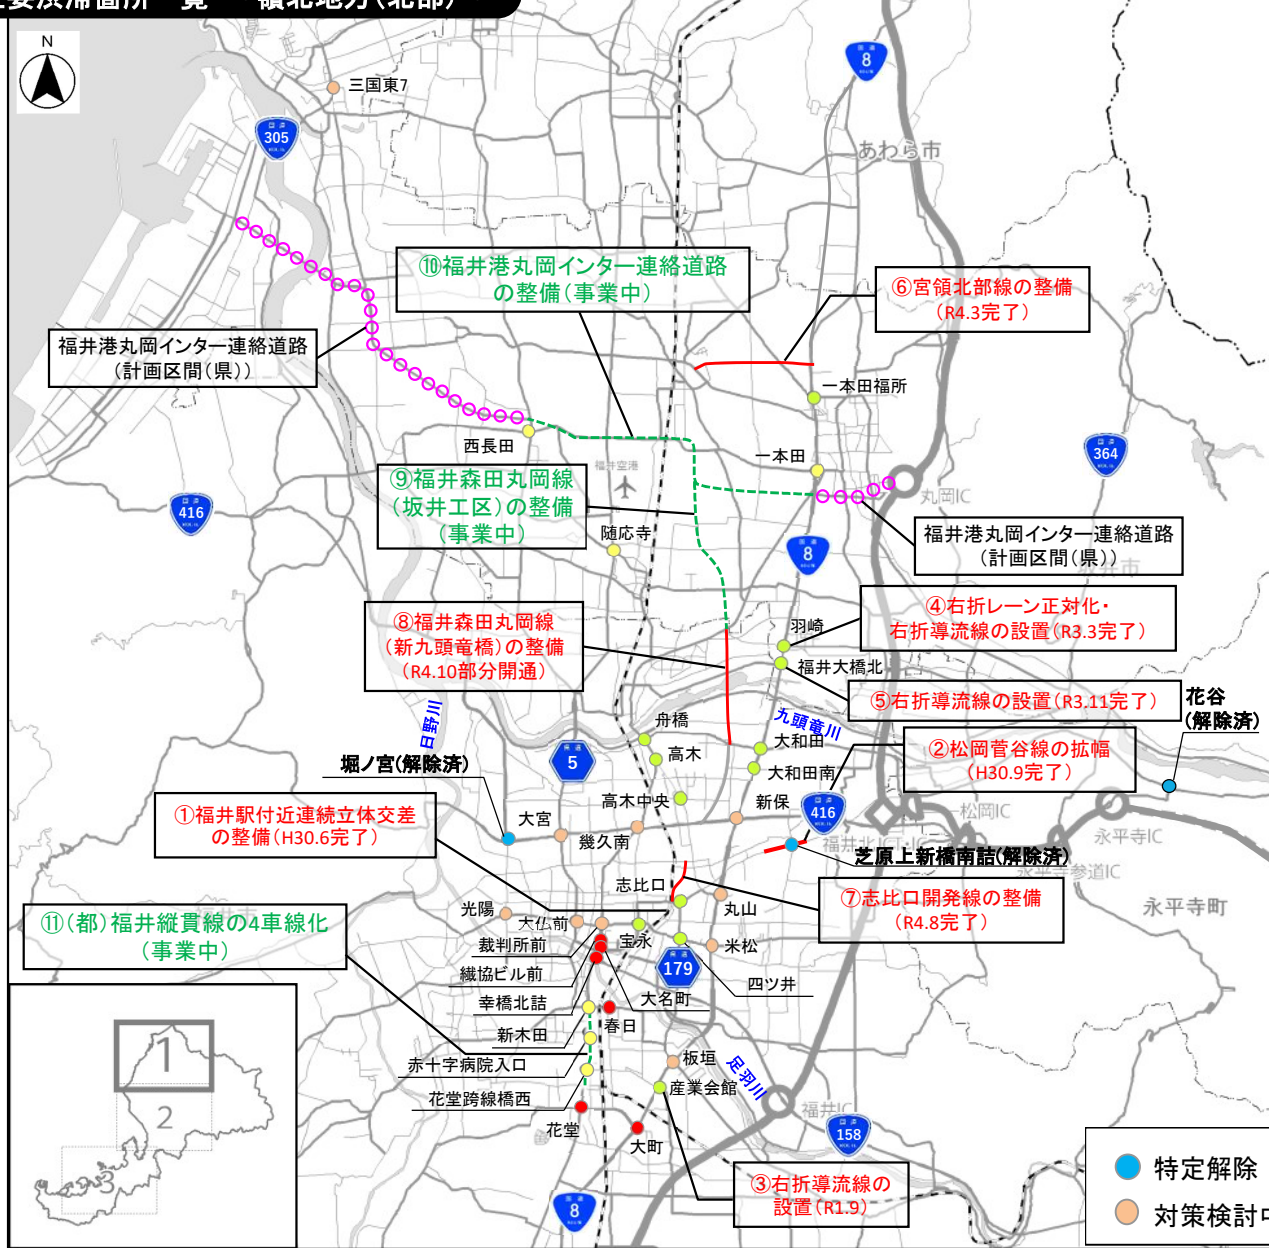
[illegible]要渋滞箇所一覧　嶺北地方（北部）

N

三国東7

305

8

あわら市

⑩福井港丸岡インター連絡道路の整備（事業中）

⑥宮領北部線の整備（R4.3完了）

福井港丸岡インター連絡道路（計画区間（県））

一本田福所

西長田

一本田

364

福井空港

⑨福井森田丸岡線（坂井工区）の整備（事業中）

丸岡IC

416

随応寺

8

福井港丸岡インター連絡道路（計画区間（県））

⑧福井森田丸岡線（新九頭竜橋）の整備（R4.10部分開通）

羽崎

④右折レーン正対化・右折導流線の設置（R3.3完了）

福井大橋北

⑤右折導流線の設置（R3.11完了）

花谷（解除済）

日野川

舟橋

九頭竜川

大和田

②松岡菅谷線の拡幅（H30.9完了）

高木

堀ノ宮(解除済)

5

大和田南

松岡IC

高木中央

新保

416

永平寺IC

大宮

①福井駅付近連続立体交差の整備（H30.6完了）

幾久南

福井北IC

芝原上新橋南詰(解除済)

永平寺参道IC

志比口

⑦志比口開発線の整備（R4.8完了）

永平寺町

光陽

丸山

大仏前

⑪（都）福井縦貫線の4車線化（事業中）

裁判所前

宝永

米松

繊協ビル前

179

四ツ井

幸橋北詰

大名町

春日

新木田

板垣

赤十字病院入口

足羽川

1

産業会館

福井IC

花堂跨線橋西

2

158

花堂

大町

3

③右折導流線の設置（R1.9）

8

特定解除

対策検討中